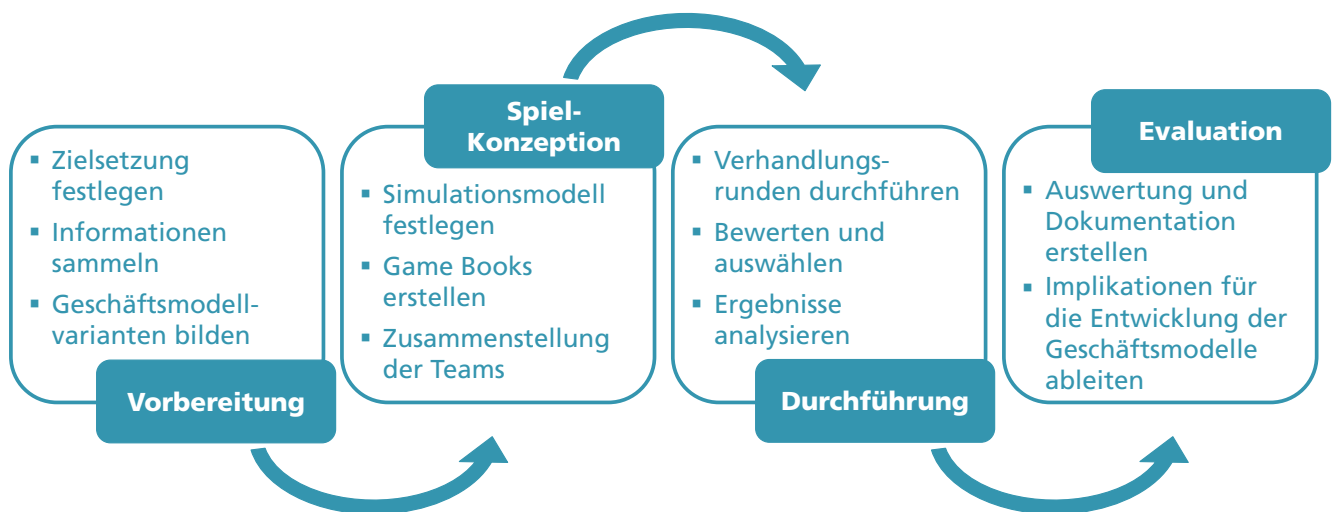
- Zielsetzung festlegen
- Informationen sammeln
- Geschäftsmodellvarianten bilden

Vorbereitung

Spiel-Konzeption

- Simulationsmodell festlegen
- Game Books erstellen
- Zusammenstellung der Teams

- Verhandlungsrunden durchführen
- Bewerten und auswählen
- Ergebnisse analysieren

Durchführung

Evaluation

- Auswertung und Dokumentation erstellen
- Implikationen für die Entwicklung der Geschäftsmodelle ableiten